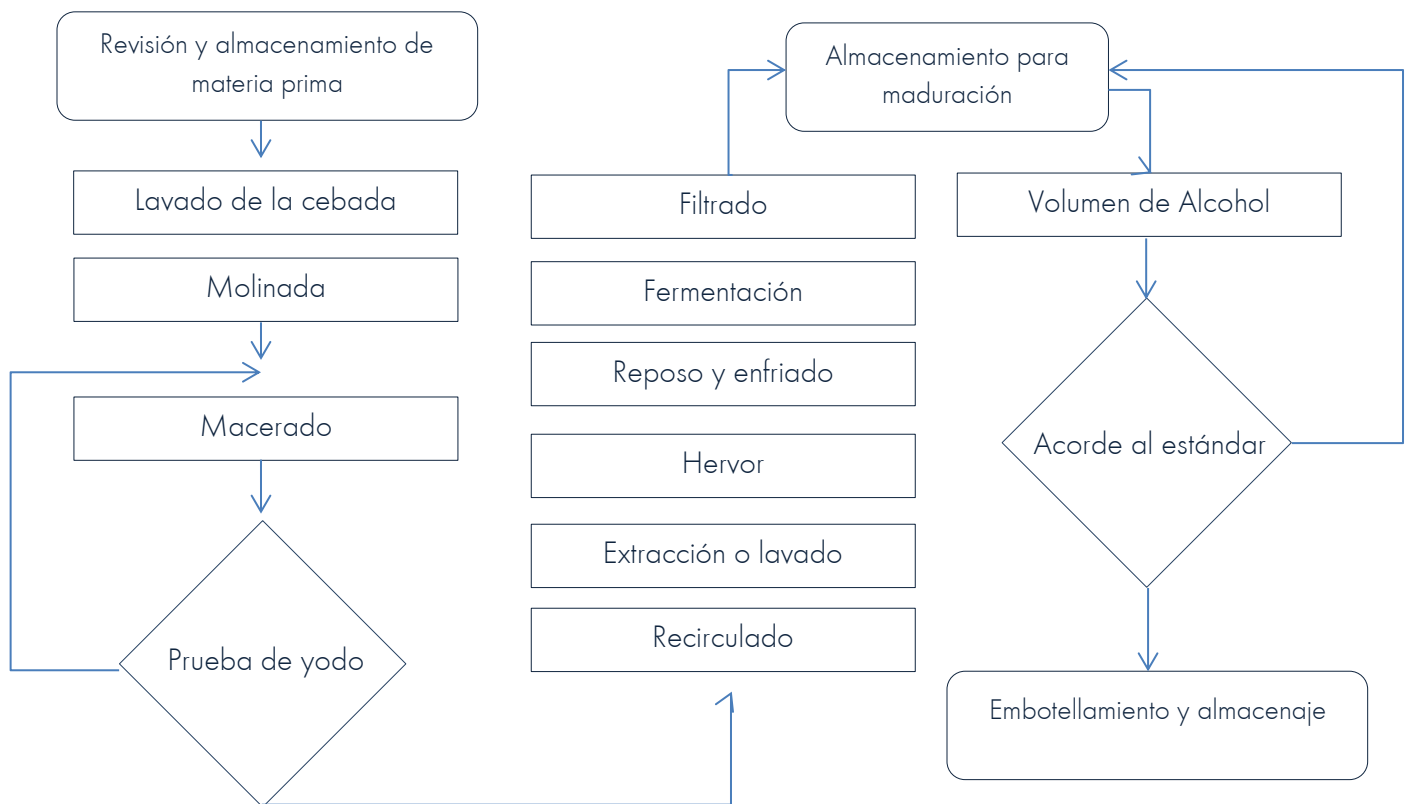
Revisión y almacenamiento de materia prima

Lavado de la cebada

Molinada

Macerado

Prueba de yodo

Recirculado

Extracción o lavado

Hervor

Reposo y enfriado

Fermentación

Filtrado

Almacenamiento para maduración

Volumen de Alcohol

Acorde al estándar

Embotellamiento y almacenaje